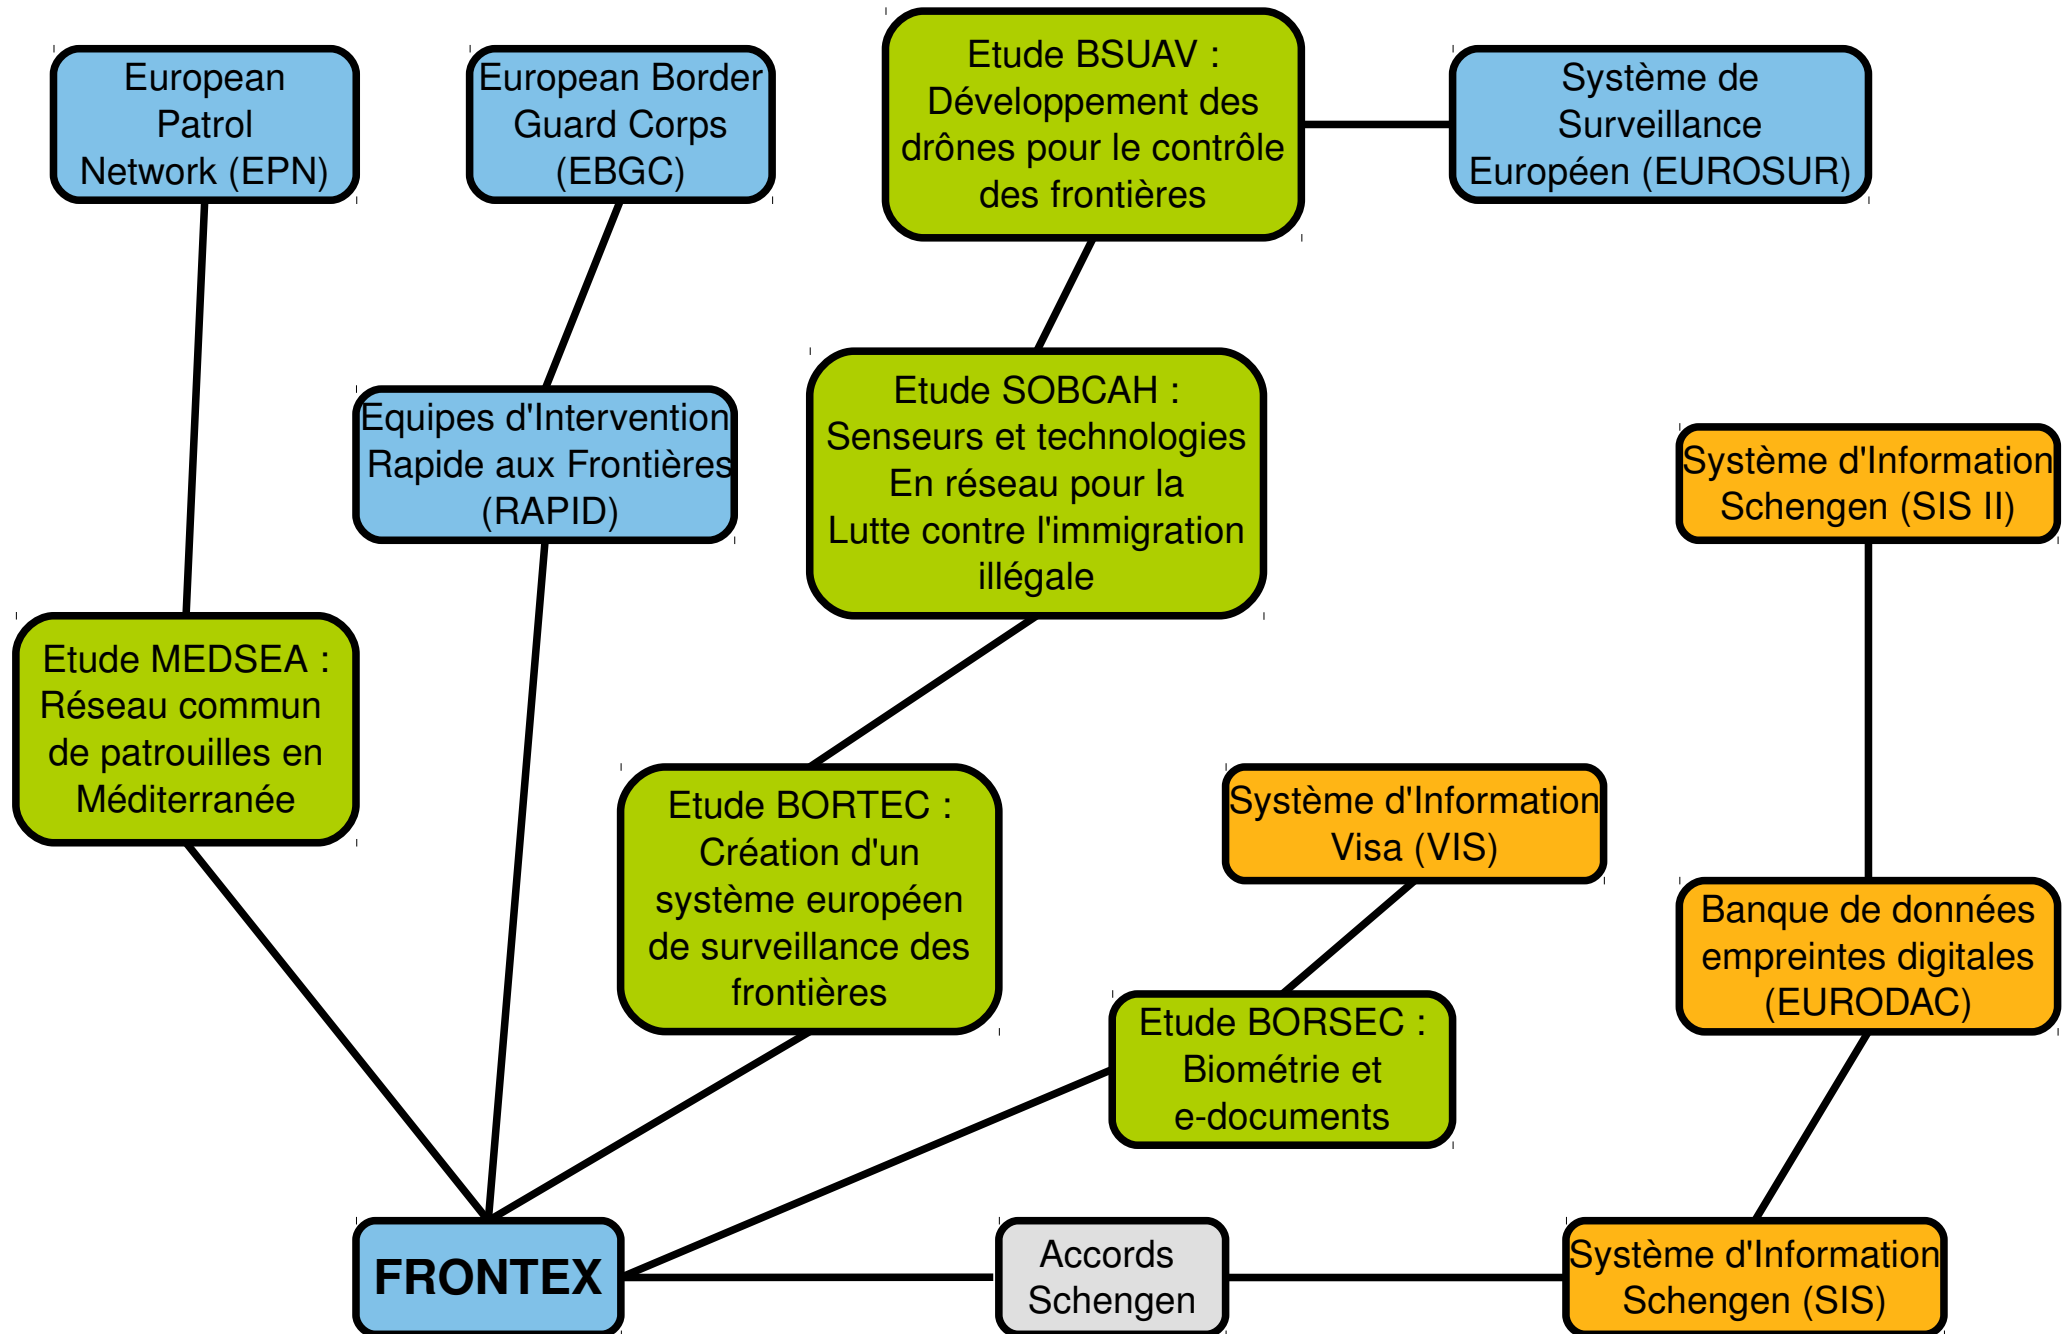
European Patrol Network (EPN)

European Border Guard Corps (EBGC)

Etude BSUAV : Développement des drônes pour le contrôle des frontières

Système de Surveillance Européen (EUROSUR)

Equipes d'Intervention Rapide aux Frontières (RAPID)

Etude SOBCAH : Senseurs et technologies En réseau pour la Lutte contre l'immigration illégale

Système d'Information Schengen (SIS II)

Etude MEDSEA : Réseau commun de patrouilles en Méditerranée

Etude BORTEC : Création d'un système européen de surveillance des frontières

Système d'Information Visa (VIS)

Banque de données empreintes digitales (EURODAC)

Etude BORSEC : Biométrie et e-documents

FRONTEX

Accords Schengen

Système d'Information Schengen (SIS)